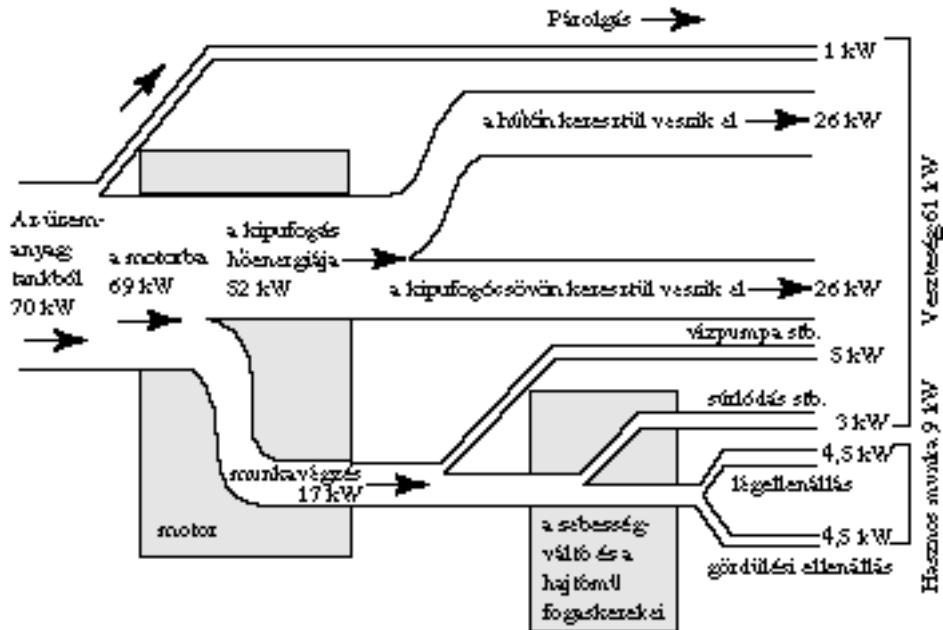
Párolgás

1 kW

a hűtőn keresztül vesznek el 26 kW

Az üzemanyag tankból 70 kW

a motorba 69 kW

a kipufogás hőenergiája 52 kW

a kipufogócsövön keresztül vesznek el 26 kW

vízpumpa stb.

5 kW

súrlódás stb.

3 kW

munkavégzés 17 kW

4,5 kW

légellenállás

4,5 kW

gördülési ellenállás

motor

a sebességváltó és a hajtómű fogaskerekei

Veszteség 61 kW

Hasznos munka 9 kW